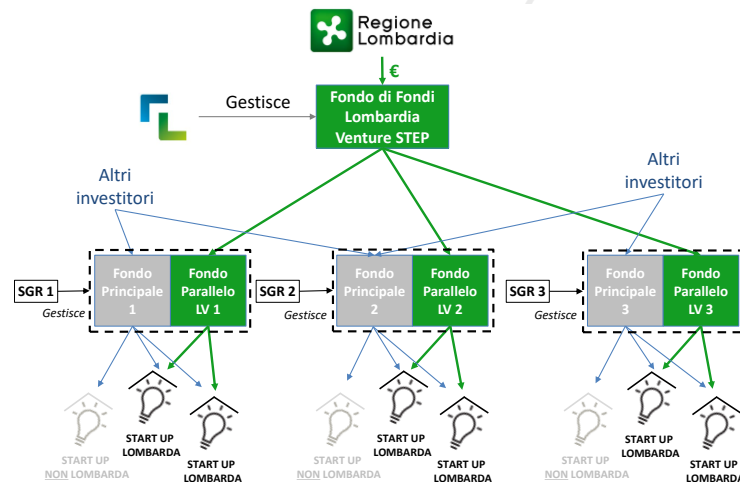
Regione Lombardia

€

Gestisce

Fondo di Fondi Lombardia Venture STEP

Altri investitori

Altri investitori

SGR 1
Gestisce

Fondo Principale 1

Fondo Parallelo LV 1

SGR 2
Gestisce

Fondo Principale 2

Fondo Parallelo LV 2

SGR 3
Gestisce

Fondo Principale 3

Fondo Parallelo LV 3

START UP NON LOMBARDA

START UP LOMBARDA

START UP LOMBARDA

START UP NON LOMBARDA

START UP LOMBARDA

START UP LOMBARDA

START UP NON LOMBARDA

START UP LOMBARDA

START UP LOMBARDA